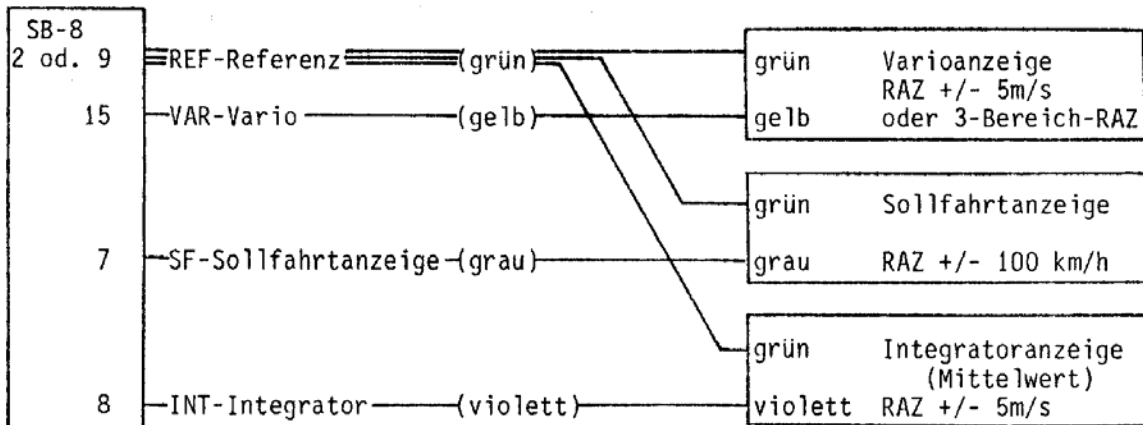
SB-8
2 od. 9
15
7
8

REF-Referenz (grün)
VAR-Vario (gelb)
SF-Sollfahrtanzeige (grau)
INT-Integrator (violett)

grün Varioanzeige
RAZ +/- 5m/s
gelb oder 3-Bereich-RAZ

grün Sollfahrtanzeige
grau RAZ +/- 100 km/h

grün Integratoranzeige
(Mittelwert)
violett RAZ +/- 5m/s